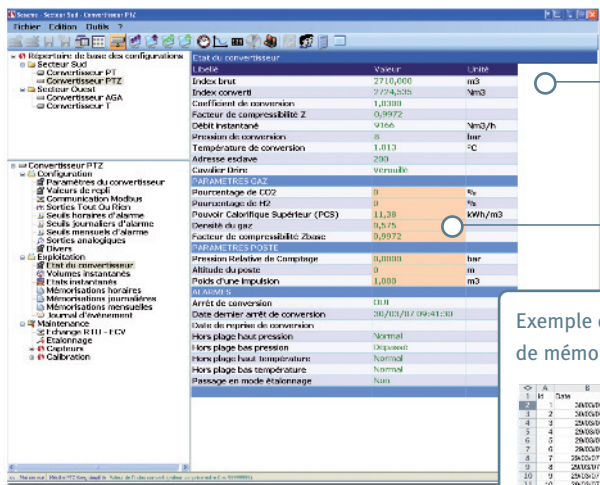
Sowere - Secteur Sud - Convertisseur PTZ
Fichier Edition Outils ?

Répertoire de base des configurations
Secteur Sud
Convertisseur PT
Convertisseur PTZ
Secteur Ouest
Convertisseur AGA
Convertisseur T

Convertisseur PTZ
Configuration
Paramètres du convertisseur
Valeurs de repli
Communication Modbus
Sorties Tout Ou Rien
Seuils horaires d'alarme
Seuils journaliers d'alarme
Seuils mensuels d'alarme
Sorties analogiques
Divers
Exploitation
Etat du convertisseur
Volumes instantanés
Etats instantanés
Mémorisations horaires
Mémorisations journalières
Mémorisations mensuelles
Journal d'évènement
Maintenance
Echange RTD - FCV
Etalonnage
Capteurs
Calibration

Etat du convertisseur

| Libellé | Valeur | Unité |
|---|---|---|
| Index brut | 2710,000 | m3 |
| Index converti | 2724,535 | Nm3 |
| Coefficient de conversion | 1,0300 | |
| Facteur de compressibilité Z | 0,9972 | |
| Débit instantané | 9166 | Nm3/h |
| Pression de conversion | 8 | bar |
| Température de conversion | 1,813 | °C |
| Adresse esclave | 200 | |
| Cavalier Droits | Verrouillé | |
| PARAMETRES GAZ | | |
| Pourcentage de CO2 | 0 | % |
| Pourcentage de H2 | 0 | % |
| Pouvoir Calorifique Supérieur (PCS) | 11,38 | kWh/m3 |
| Densité du gaz | 0,575 | |
| Facteur de compressibilité Zbase | 0,9972 | |
| PARAMETRES POSTE | | |
| Pression Relative de Comptage | 0,0000 | bar |
| Altitude du poste | 0 | m |
| Poids d'une impulsion | 1,000 | m3 |
| ALARMES | | |
| Arrêt de conversion | OUI | |
| Date dernier arrêt de conversion | 30/03/07 09:41:30 | |
| Date de reprise de conversion | | |
| Hors plage haut pression | Normal | |
| Hors plage bas pression | Dépassé | |
| Hors plage haut température | Normal | |
| Hors plage bas température | Normal | |
| Passage en mode étalonnage | Non | |

Exemple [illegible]
de mémo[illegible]

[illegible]